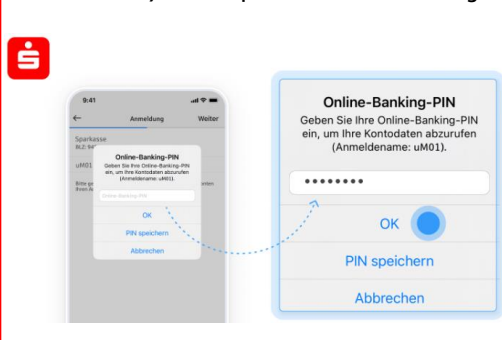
9:41

Anmeldung

Weiter

Sparkasse

BLZ: 94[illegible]

uM01

Bitte ge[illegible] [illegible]en

Ihren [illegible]

Online-Banking-PIN

Geben Sie Ihre Online-Banking-PIN ein, um Ihre Kontodaten abzurufen (Anmeldename: uM01).

Online-Banking-PIN

OK

PIN speichern

Abbrechen

Online-Banking-PIN

Geben Sie Ihre Online-Banking-PIN ein, um Ihre Kontodaten abzurufen (Anmeldename: uM01).

••••••••

OK

PIN speichern

Abbrechen